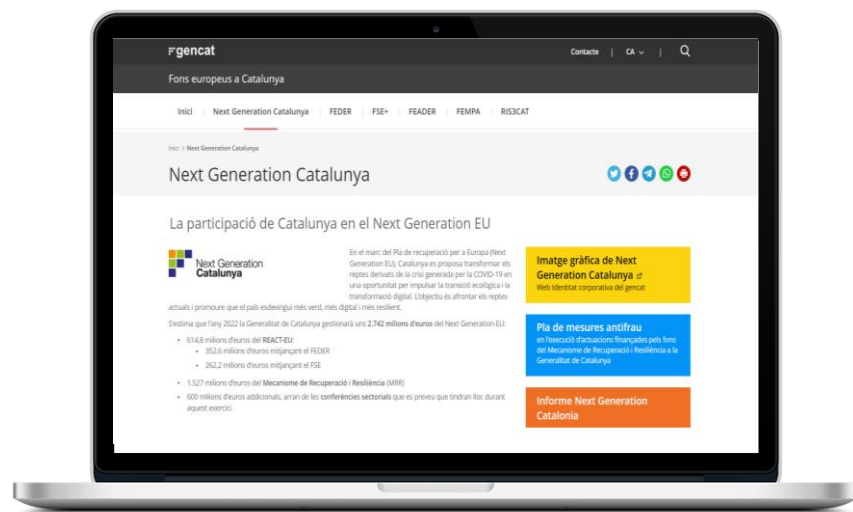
gencat

Contacte | CA | 

Fons europeus a Catalunya

Inici | Next Generation Catalunya | FEDER | FSE+ | FEADER | FEMPA | RIS3CAT

Inici > Next Generation Catalunya

Next Generation Catalunya

La participació de Catalunya en el Next Generation EU

Next Generation Catalunya

En el marc del Pla de recuperació per a Europa (Next Generation EU), Catalunya es proposa transformar els reptes derivats de la crisi generada per la COVID-19 en una oportunitat per impulsar la transició ecològica i la transformació digital. L'objectiu és afrontar els reptes actuals i promoure que el país esdevingui més verd, més digital i més resilient.

S'estima que l'any 2022 la Generalitat de Catalunya gestionarà uns 2.742 milions d'euros del Next Generation EU:

- 614,8 milions d'euros del REACT-EU:
  - 352,6 milions d'euros mitjançant el FEDER
  - 262,2 milions d'euros mitjançant el FSE
- 1.527 milions d'euros del Mecanisme de Recuperació i Resiliència (MRR)
- 600 milions d'euros addicionals, arran de les conferències sectorials que es preveu que tindran lloc durant aquest exercici.

Imatge gràfica de Next Generation Catalunya
Web Identitat corporativa del gencat

Pla de mesures antifrau
en l'execució d'actuacions finançades pels fons del Mecanisme de Recuperació i Resiliència a la Generalitat de Catalunya

Informe Next Generation Catalonia